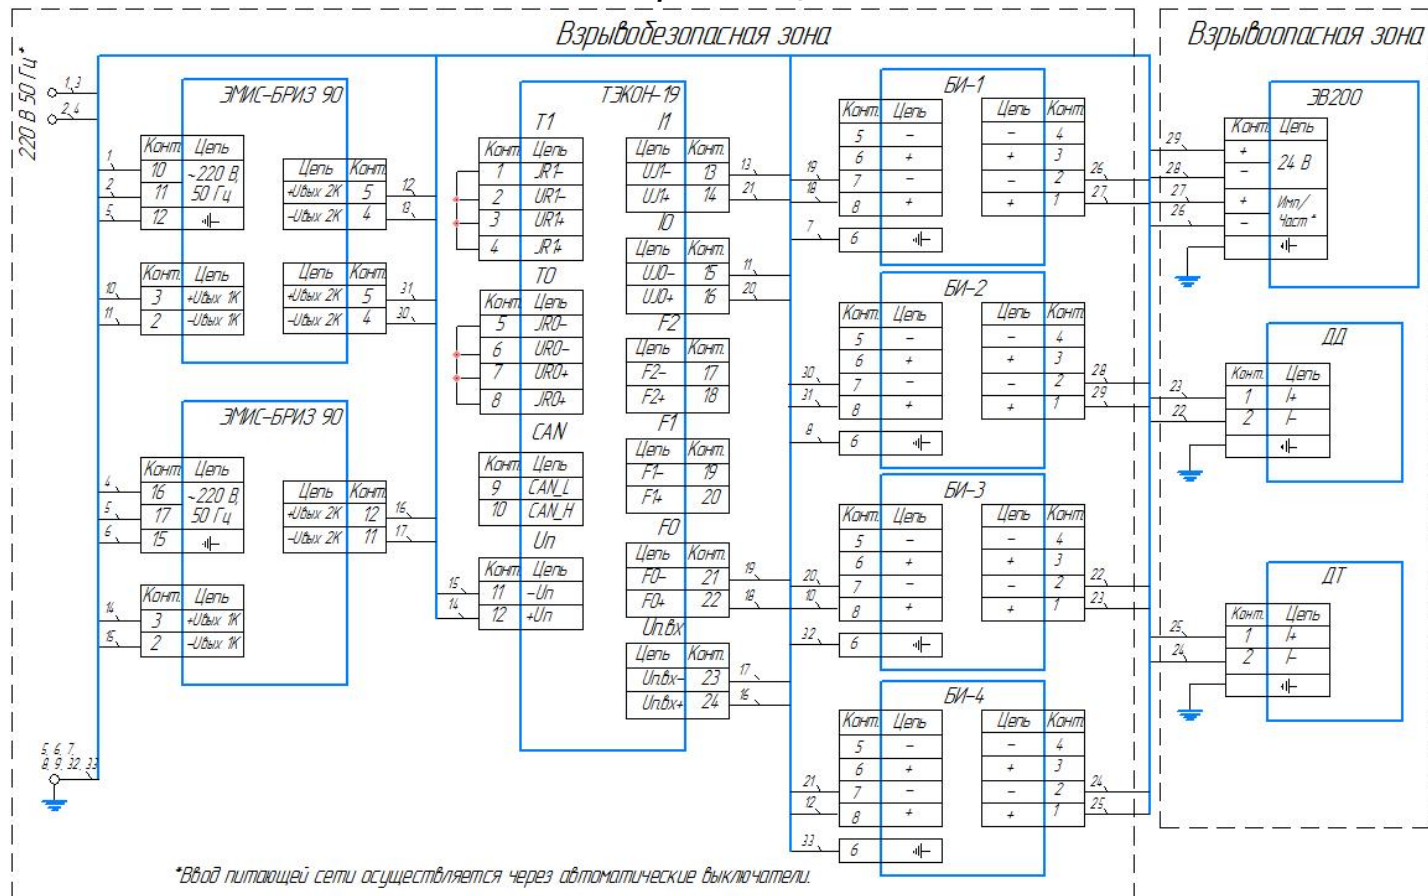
Взрывобезопасная зона

Взрывоопасная зона

220 В 50 Гц*

1, 3
2, 4

ЭМИС-БРИЗ 90

| Конт. | Цепь |
|---|---|
| 10 | ~220 В, 50 Гц |
| 11 | |
| 12 | ⊣⊢ |

1
2
5

| Цепь | Конт. |
|---|---|
| +Uвых 2К | 5 |
| -Uвых 2К | 4 |

12
13

| Конт. | Цепь |
|---|---|
| 3 | +Uвых 1К |
| 2 | -Uвых 1К |

10
11

| Цепь | Конт. |
|---|---|
| +Uвых 2К | 5 |
| -Uвых 2К | 4 |

31
30

ЭМИС-БРИЗ 90

| Конт. | Цепь |
|---|---|
| 16 | ~220 В, 50 Гц |
| 17 | |
| 15 | ⊣⊢ |

4
5
6

| Цепь | Конт. |
|---|---|
| +Uвых 2К | 12 |
| -Uвых 2К | 11 |

16
17

| Конт. | Цепь |
|---|---|
| 3 | +Uвых 1К |
| 2 | -Uвых 1К |

14
15

5, 6, 7, 8, 9, 32, 33

ТЭКОН-19

T1

| Конт. | Цепь |
|---|---|
| 1 | JR1- |
| 2 | UR1- |
| 3 | UR1+ |
| 4 | JR1+ |

T0

| Конт. | Цепь |
|---|---|
| 5 | JR0- |
| 6 | UR0- |
| 7 | UR0+ |
| 8 | JR0+ |

CAN

| Конт. | Цепь |
|---|---|
| 9 | CAN_L |
| 10 | CAN_H |

Uп

| Конт. | Цепь |
|---|---|
| 11 | -Uп |
| 12 | +Uп |

15
14

I1

| Цепь | Конт. |
|---|---|
| UJ1- | 13 |
| UJ1+ | 14 |

13
21

I0

| Цепь | Конт. |
|---|---|
| UJ0- | 15 |
| UJ0+ | 16 |

11
20

F2

| Цепь | Конт. |
|---|---|
| F2- | 17 |
| F2+ | 18 |

F1

| Цепь | Конт. |
|---|---|
| F1- | 19 |
| F1+ | 20 |

F0

| Цепь | Конт. |
|---|---|
| F0- | 21 |
| F0+ | 22 |

19
18

Uп.вх

| Цепь | Конт. |
|---|---|
| Uп.вх- | 23 |
| Uп.вх+ | 24 |

17
16

БИ-1

| Конт. | Цепь |
|---|---|
| 5 | - |
| 6 | + |
| 7 | - |
| 8 | + |

19
18
7

| 6 | ⊣⊢ |
|---|---|

| Цепь | Конт. |
|---|---|
| - | 4 |
| + | 3 |
| - | 2 |
| + | 1 |

26
27

БИ-2

| Конт. | Цепь |
|---|---|
| 5 | - |
| 6 | + |
| 7 | - |
| 8 | + |

30
31
8

| 6 | ⊣⊢ |
|---|---|

| Цепь | Конт. |
|---|---|
| - | 4 |
| + | 3 |
| - | 2 |
| + | 1 |

28
29

БИ-3

| Конт. | Цепь |
|---|---|
| 5 | - |
| 6 | + |
| 7 | - |
| 8 | + |

20
10
32

| 6 | ⊣⊢ |
|---|---|

| Цепь | Конт. |
|---|---|
| - | 4 |
| + | 3 |
| - | 2 |
| + | 1 |

22
23

БИ-4

| Конт. | Цепь |
|---|---|
| 5 | - |
| 6 | + |
| 7 | - |
| 8 | + |

21
12
33

| 6 | ⊣⊢ |
|---|---|

| Цепь | Конт. |
|---|---|
| - | 4 |
| + | 3 |
| - | 2 |
| + | 1 |

24
25

ЭВ200

| Конт. | Цепь |
|---|---|
| + | 24 В |
| - | |
| + | Имп/Част * |
| - | |
| | ⊣⊢ |

29
28
27
26

ДД

| Конт. | Цепь |
|---|---|
| 1 | I+ |
| 2 | I- |
| | ⊣⊢ |

23
22

ДТ

| Конт. | Цепь |
|---|---|
| 1 | I+ |
| 2 | I- |
| | ⊣⊢ |

25
24

*Ввод питающей сети осуществляется через автоматические выключатели.